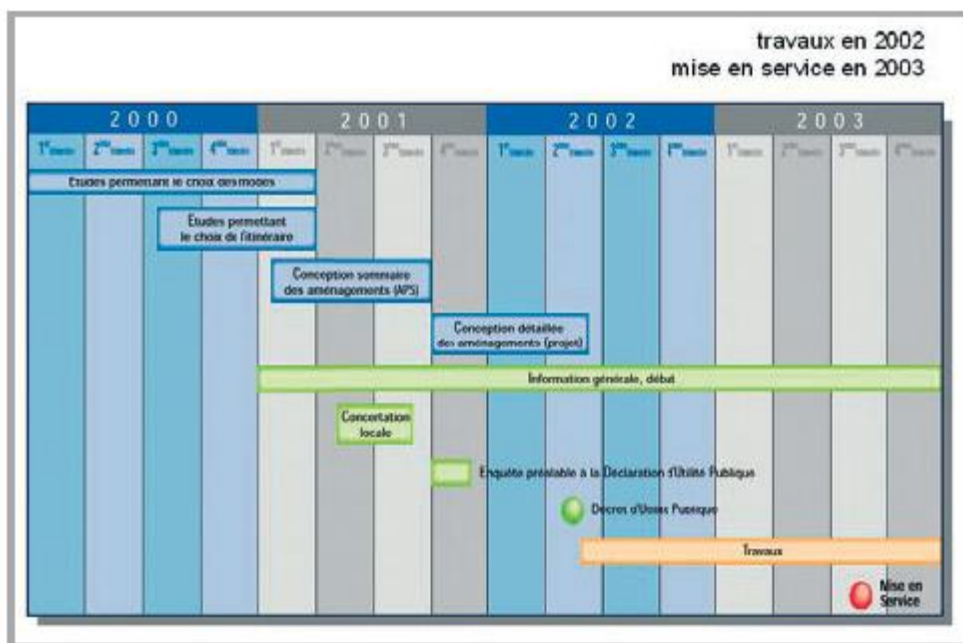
travaux en 2002
mise en service en 2003

| 2000 | | | | 2001 | | | | 2002 | | | | 2003 | | | |
|---|---|---|---|---|---|---|---|---|---|---|---|---|---|---|---|
| 1er trimestre | 2ème trimestre | 3ème trimestre | 4ème trimestre | 1er trimestre | 2ème trimestre | 3ème trimestre | 4ème trimestre | 1er trimestre | 2ème trimestre | 3ème trimestre | 4ème trimestre | 1er trimestre | 2ème trimestre | 3ème trimestre | 4ème trimestre |

Etudes permettant le choix des modes

Études permettant le choix de l'itinéraire

Conception sommaire des aménagements (APS)

Conception détaillée des aménagements (projet)

Information générale, débat

Concertation locale

Enquête préalable à la Déclaration d'Utilité Publique

Décret d'Utilité Publique

Travaux

Mise en Service